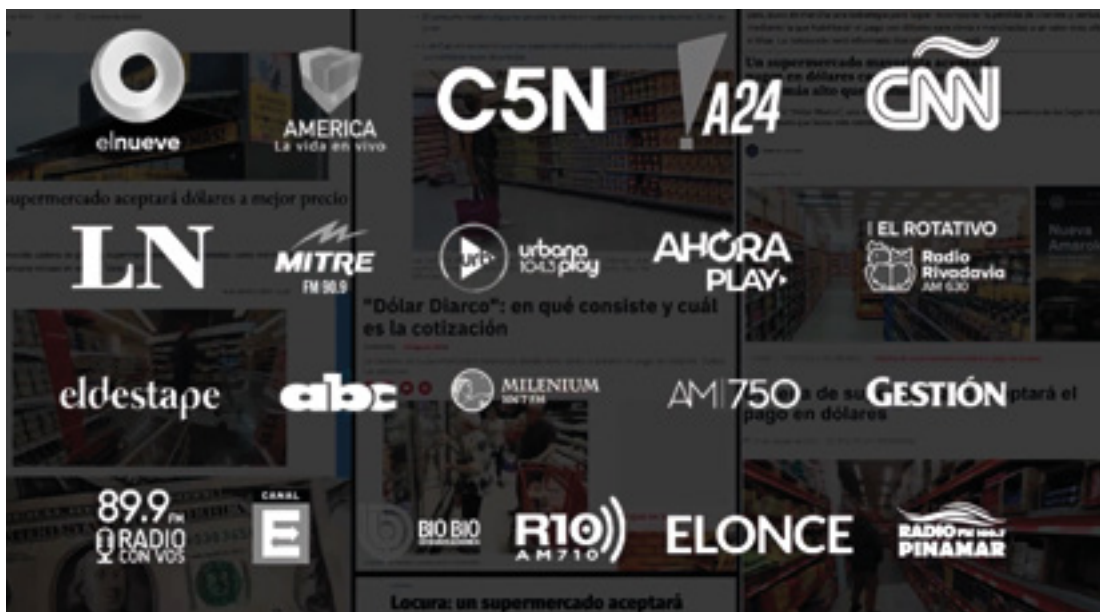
elnueve

AMERICA
La vida en vivo

C5N

A24

CNN

supermercado aceptará dólares a mejor precio

Un supermercado mayorista aceptará pagos en dólares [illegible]

LN

MITRE
FM 90.9

urbana 104.3 play

AHORA PLAY

EL ROTATIVO
Radio Rivadavia
AM 630

"Dólar Diarco": en qué consiste y cuál es la cotización

eldestape

abc

MILENIUM
106.7 FM

AM 750

GESTIÓN

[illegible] de su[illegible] aceptará el pago en dólares

89.9 FM
RADIO CON VOS

CANAL
E

BIO BIO

R10
AM 710

ELONCE

RADIO FM 100.1
PINAMAR

Locura: un supermercado aceptará